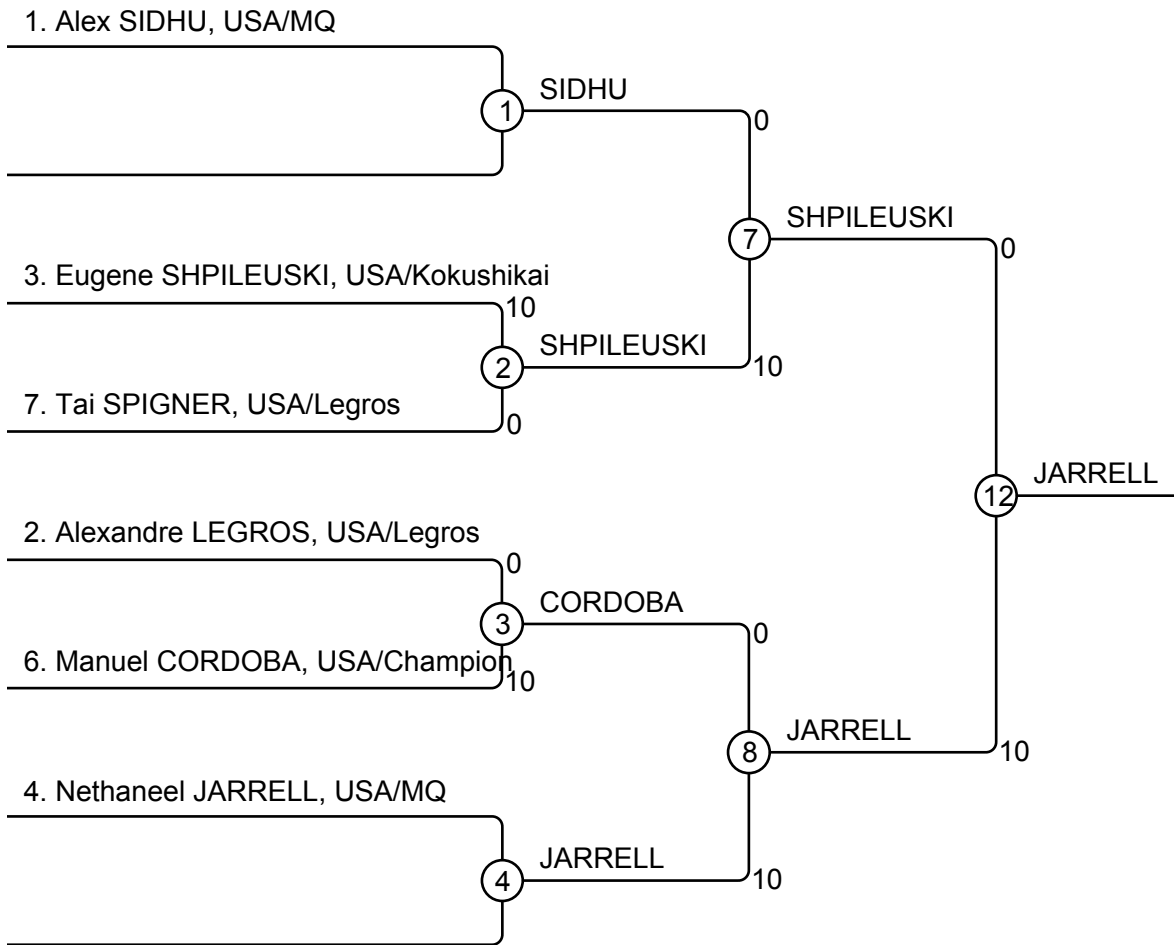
1. Alex SIDHU, USA/MQ

1

SIDHU

0

7

SHPILEUSKI

0

3. Eugene SHPILEUSKI, USA/Kokushikai

10

2

SHPILEUSKI

10

7. Tai SPIGNER, USA/Legros

0

12

JARRELL

2. Alexandre LEGROS, USA/Legros

0

3

CORDOBA

0

6. Manuel CORDOBA, USA/Champion

10

8

JARRELL

10

4. Nethaneel JARRELL, USA/MQ

4

JARRELL

10